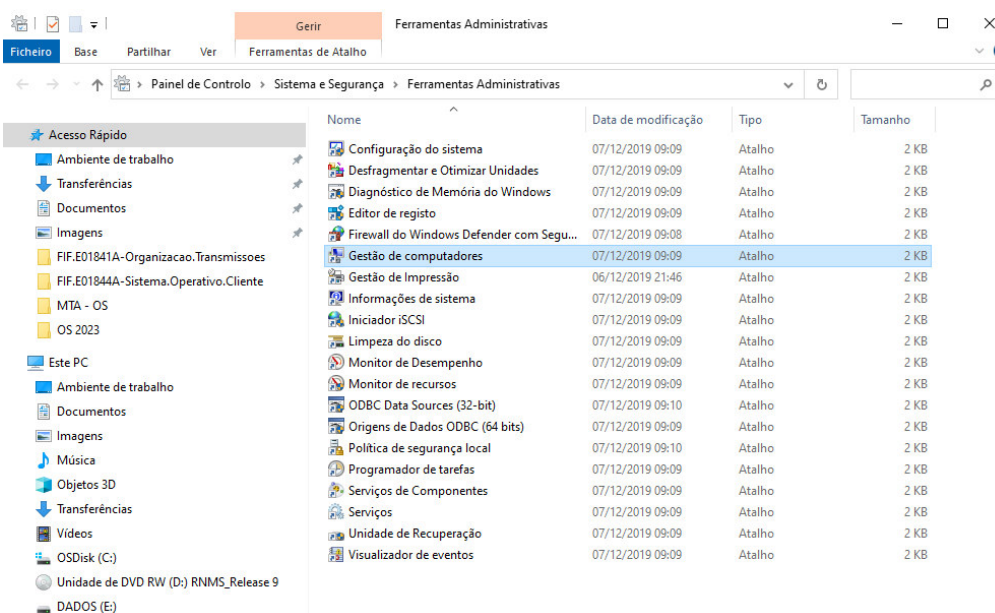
Gerir
Ferramentas Administrativas
Ficheiro Base Partilhar Ver Ferramentas de Atalho

Painel de Controlo › Sistema e Segurança › Ferramentas Administrativas

Acesso Rápido
Ambiente de trabalho
Transferências
Documentos
Imagens
FIF.E01841A-Organizacao.Transmissoes
FIF.E01844A-Sistema.Operativo.Cliente
MTA - OS
OS 2023
Este PC
Ambiente de trabalho
Documentos
Imagens
Música
Objetos 3D
Transferências
Vídeos
OSDisk (C:)
Unidade de DVD RW (D:) RNMS_Release 9
DADOS (E:)

| Nome | Data de modificação | Tipo | Tamanho |
|---|---|---|---|
| Configuração do sistema | 07/12/2019 09:09 | Atalho | 2 KB |
| Desfragmentar e Otimizar Unidades | 07/12/2019 09:09 | Atalho | 2 KB |
| Diagnóstico de Memória do Windows | 07/12/2019 09:09 | Atalho | 2 KB |
| Editor de registo | 07/12/2019 09:09 | Atalho | 2 KB |
| Firewall do Windows Defender com Segu... | 07/12/2019 09:08 | Atalho | 2 KB |
| Gestão de computadores | 07/12/2019 09:09 | Atalho | 2 KB |
| Gestão de Impressão | 06/12/2019 21:46 | Atalho | 2 KB |
| Informações de sistema | 07/12/2019 09:09 | Atalho | 2 KB |
| Iniciador iSCSI | 07/12/2019 09:09 | Atalho | 2 KB |
| Limpeza do disco | 07/12/2019 09:09 | Atalho | 2 KB |
| Monitor de Desempenho | 07/12/2019 09:09 | Atalho | 2 KB |
| Monitor de recursos | 07/12/2019 09:09 | Atalho | 2 KB |
| ODBC Data Sources (32-bit) | 07/12/2019 09:10 | Atalho | 2 KB |
| Origens de Dados ODBC (64 bits) | 07/12/2019 09:09 | Atalho | 2 KB |
| Política de segurança local | 07/12/2019 09:10 | Atalho | 2 KB |
| Programador de tarefas | 07/12/2019 09:09 | Atalho | 2 KB |
| Serviços de Componentes | 07/12/2019 09:09 | Atalho | 2 KB |
| Serviços | 07/12/2019 09:09 | Atalho | 2 KB |
| Unidade de Recuperação | 07/12/2019 09:09 | Atalho | 2 KB |
| Visualizador de eventos | 07/12/2019 09:09 | Atalho | 2 KB |